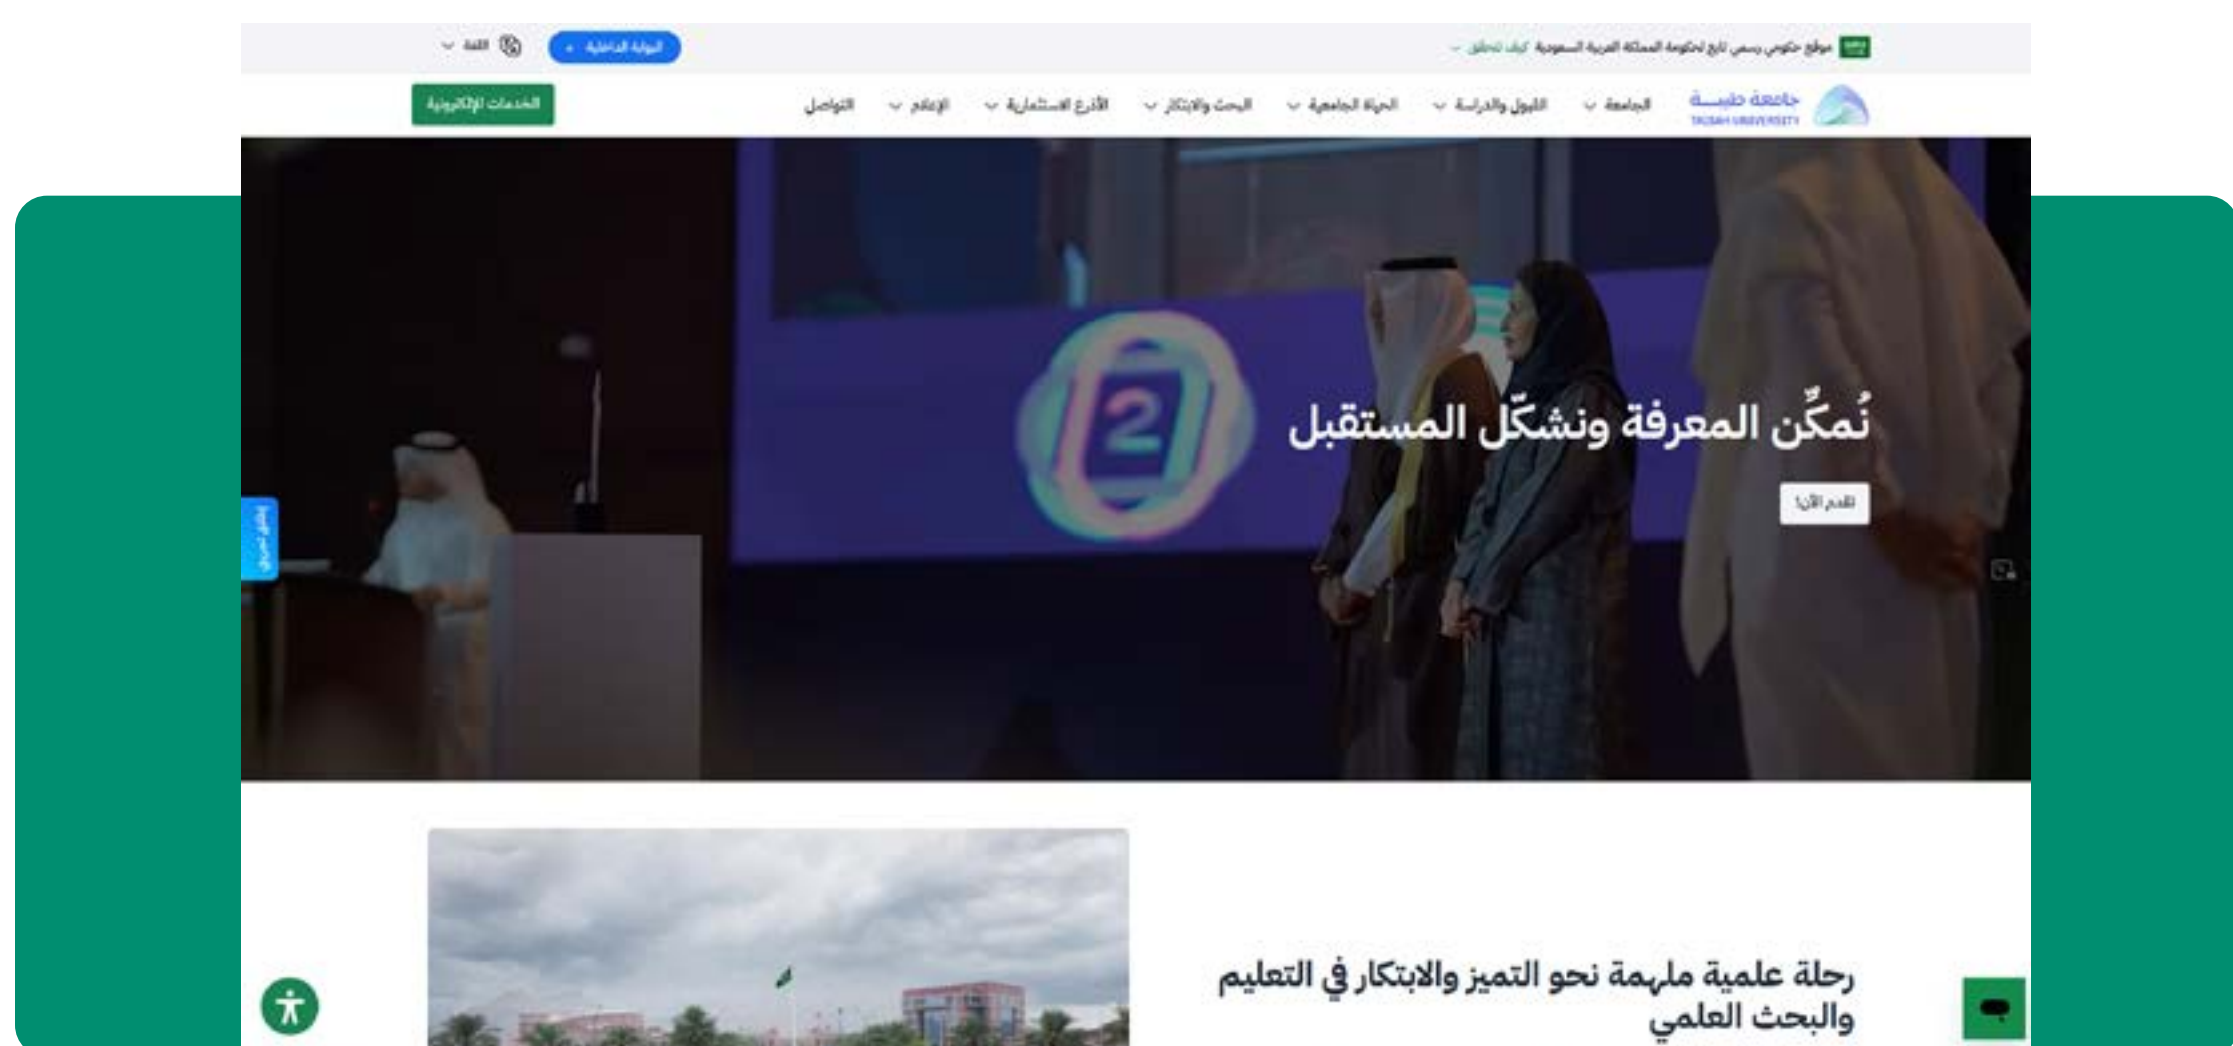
موقع حكومي رسمي تابع لحكومة المملكة العربية السعودية كيف تتحقق

البوابة الداخلية اللغة

جامعة طيبة
TAIBAH UNIVERSITY

الجامعة القبول والدراسة الحياة الجامعية البحث والابتكار الأذرع الاستثمارية الإعلام التواصل

الخدمات الإلكترونية

نُمكّن المعرفة ونشكّل المستقبل

تقدم الآن!

رحلة علمية ملهمة نحو التميز والابتكار في التعليم والبحث العلمي